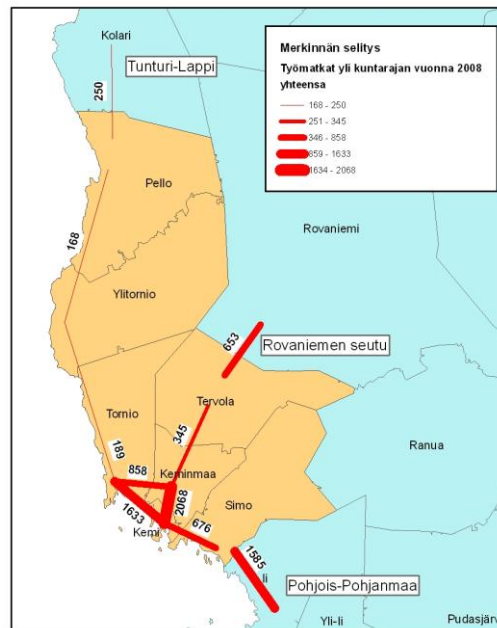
Merkinnän selitys

Työmatkat yli kuntarajan vuonna 2008 yhteensa

168 - 250

251 - 345

346 - 858

859 - 1633

1634 - 2068

Kolari

Tunturi-Lappi

250

Pello

168

Ylitornio

Rovaniemi

653

Rovaniemen seutu

Tervola

Tornio

345

Ranua

189

858

Keminmaa

2068

Simo

1633

676

Kemi

1585

Ii

Pohjois-Pohjanmaa

Yli-Ii

Pudasjär